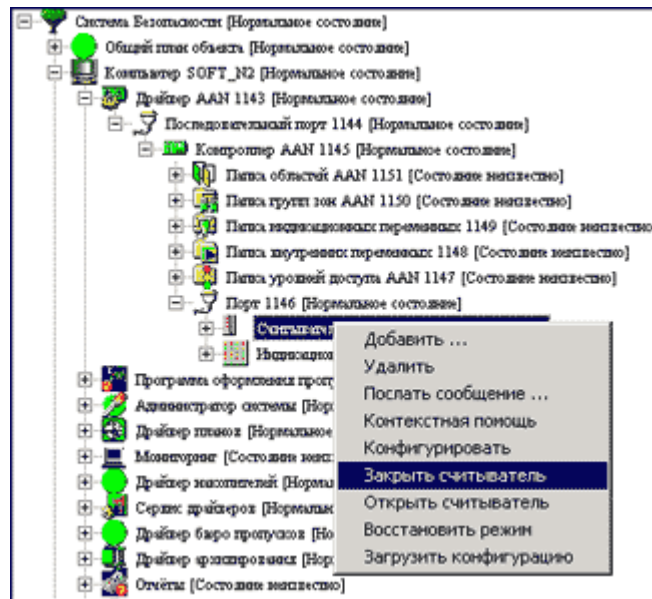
Система Безопасности [Нормальное состояние]
Общий план объекта [Нормальное состояние]
Компьютер SOFT_N2 [Нормальное состояние]
Драйвер AAN 1143 [Нормальное состояние]
Последовательный порт 1144 [Нормальное состояние]
Контроллер AAN 1145 [Нормальное состояние]
Папка областей AAN 1151 [Состояние неизвестно]
Папка групп зон AAN 1150 [Состояние неизвестно]
Папка индикационных переменных 1149 [Состояние неизвестно]
Папка внутренних переменных 1148 [Состояние неизвестно]
Папка уровней доступа AAN 1147 [Состояние неизвестно]
Порт 1146 [Нормальное состояние]
Считывател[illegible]
Индикацион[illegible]
Программа оформления проп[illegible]
Администратор системы [Нор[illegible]
Драйвер планов [Нормальное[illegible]
Мониторинг [Состояние неиз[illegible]
Драйвер накопителей [Норма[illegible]
Сервис драйверов [Нормальн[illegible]
Драйвер бюро пропусков [Но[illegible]
Драйвер архивирования [Нор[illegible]
Отчёты [Состояние неизвестно]

Добавить ...
Удалить
Послать сообщение ...
Контекстная помощь
Конфигурировать
Закрыть считыватель
Открыть считыватель
Восстановить режим
Загрузить конфигурацию